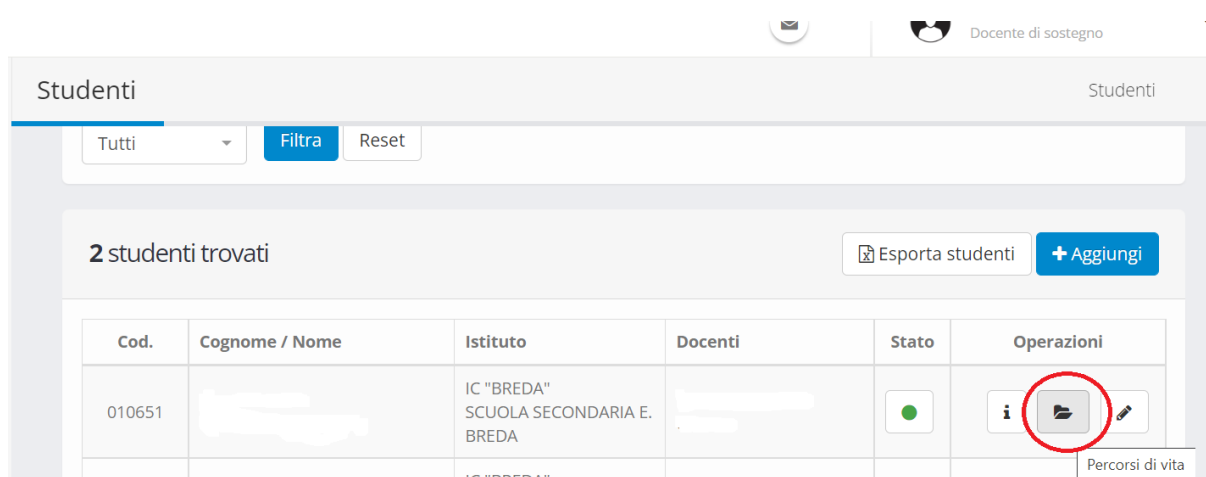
Docente di sostegno

Studenti

Studenti

Tutti

Filtra

Reset

**2** studenti trovati

Esporta studenti

+ Aggiungi

| Cod. | Cognome / Nome | Istituto | Docenti | Stato | Operazioni |
|---|---|---|---|---|---|
| 010651 | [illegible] | IC "BREDA" SCUOLA SECONDARIA E. BREDA | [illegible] | | i |
| | | IC "BREDA" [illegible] | | | |

Percorsi di vita